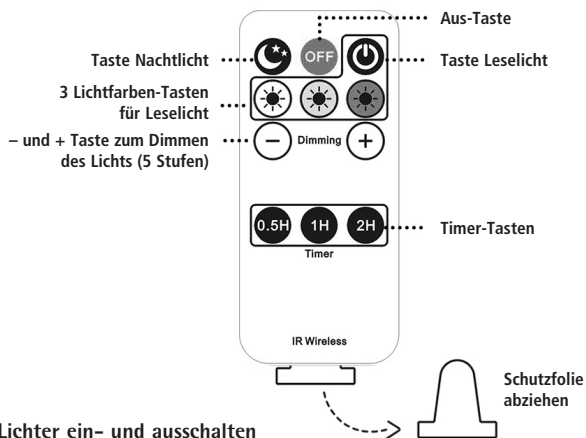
Aus-Taste

Taste Nachtlicht

OFF

Taste Leselicht

3 Lichtfarben-Tasten für Leselicht

– und + Taste zum Dimmen des Lichts (5 Stufen)

Dimming

0.5H

1H

2H

Timer

Timer-Tasten

IR Wireless

Schutzfolie abziehen

Lichter ein- und ausschalten